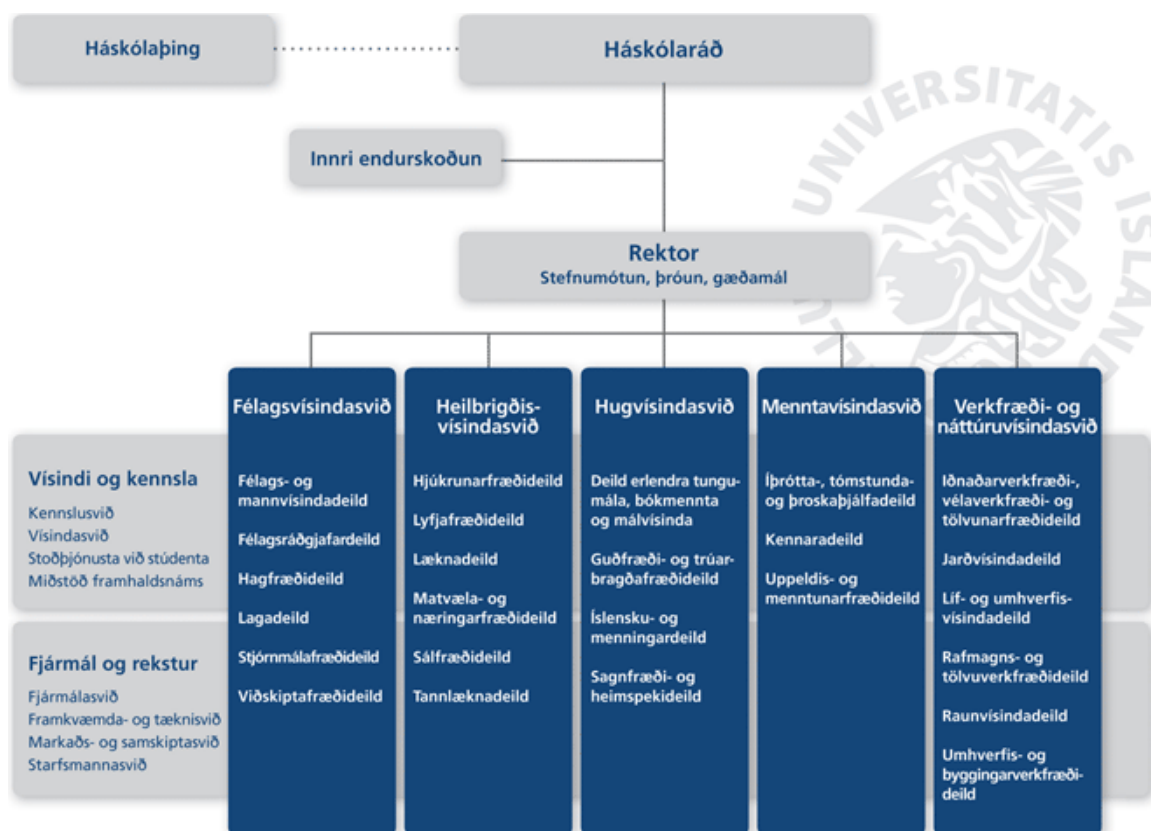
Háskólaþing

Háskólaráð

Innri endurskoðun

Rektor
Stefnumótun, þróun, gæðamál

Vísindi og kennsla
Kennslusvið
Vísindasvið
Stoðþjónusta við stúdenta
Miðstöð framhaldsnáms

Fjármál og rekstur
Fjármálasvið
Framkvæmda- og tæknisvið
Markaðs- og samskiptasvið
Starfsmannasvið

Félagsvísindasvið
Félags- og mannvísindadeild
Félagsráðgjafardeild
Hagfræðideild
Lagadeild
Stjórnmálafræðideild
Viðskiptafræðideild

Heilbrigðisvísindasvið
Hjúkrunarfræðideild
Lyfjafræðideild
Læknadeild
Matvæla- og næringarfræðideild
Sálfræðideild
Tannlæknadeild

Hugvísindasvið
Deild erlendra tungumála, bókmennta og málvísinda
Guðfræði- og trúarbragðafræðideild
Íslensku- og menningardeild
Sagnfræði- og heimspekideild

Menntavísindasvið
Íþrótta-, tómstunda- og þroskaþjálfadeild
Kennaradeild
Uppeldis- og menntunarfræðideild

Verkfræði- og náttúruvísindasvið
Iðnaðarverkfræði-, vélaverkfræði- og tölvunarfræðideild
Jarðvísindadeild
Líf- og umhverfisvísindadeild
Rafmagns- og tölvuverkfræðideild
Raunvísindadeild
Umhverfis- og byggingarverkfræðideild

UNIVERSITATIS ISLAND